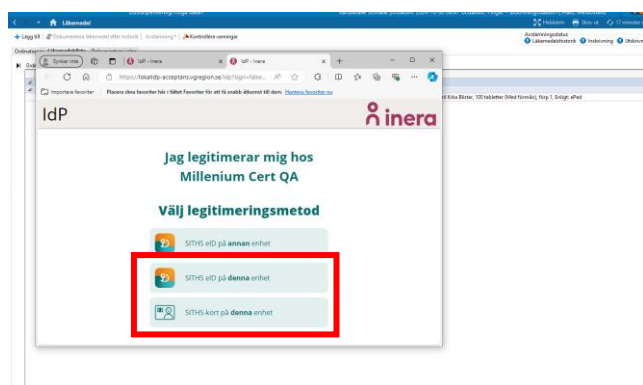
Läkemedel

+ Lägg till | Dokumentera läkemedel efter historik | Avstämning | Kontrollera varningar

Avstämningsstatus
Läkemedelshistorik | Inskrivning | Utskrivning

Synkar inte

IdP - Inera

IdP - Inera

https://lokalidp-acceptans.vgregion.se/idp/signin?drive...

Importera favoriter | Placera dina favoriter här i fältet Favoriter för att få snabb åtkomst till dem. Hantera favoriter nu

IdP

inera

Jag legitimerar mig hos Millenium Cert QA

Välj legitimeringsmetod

SITHS eID på annan enhet

SITHS eID på denna enhet

SITHS-kort på denna enhet

Filmdragerad Brus, 100 tabletter (Med förmån), Förp 1, Snligt ePed